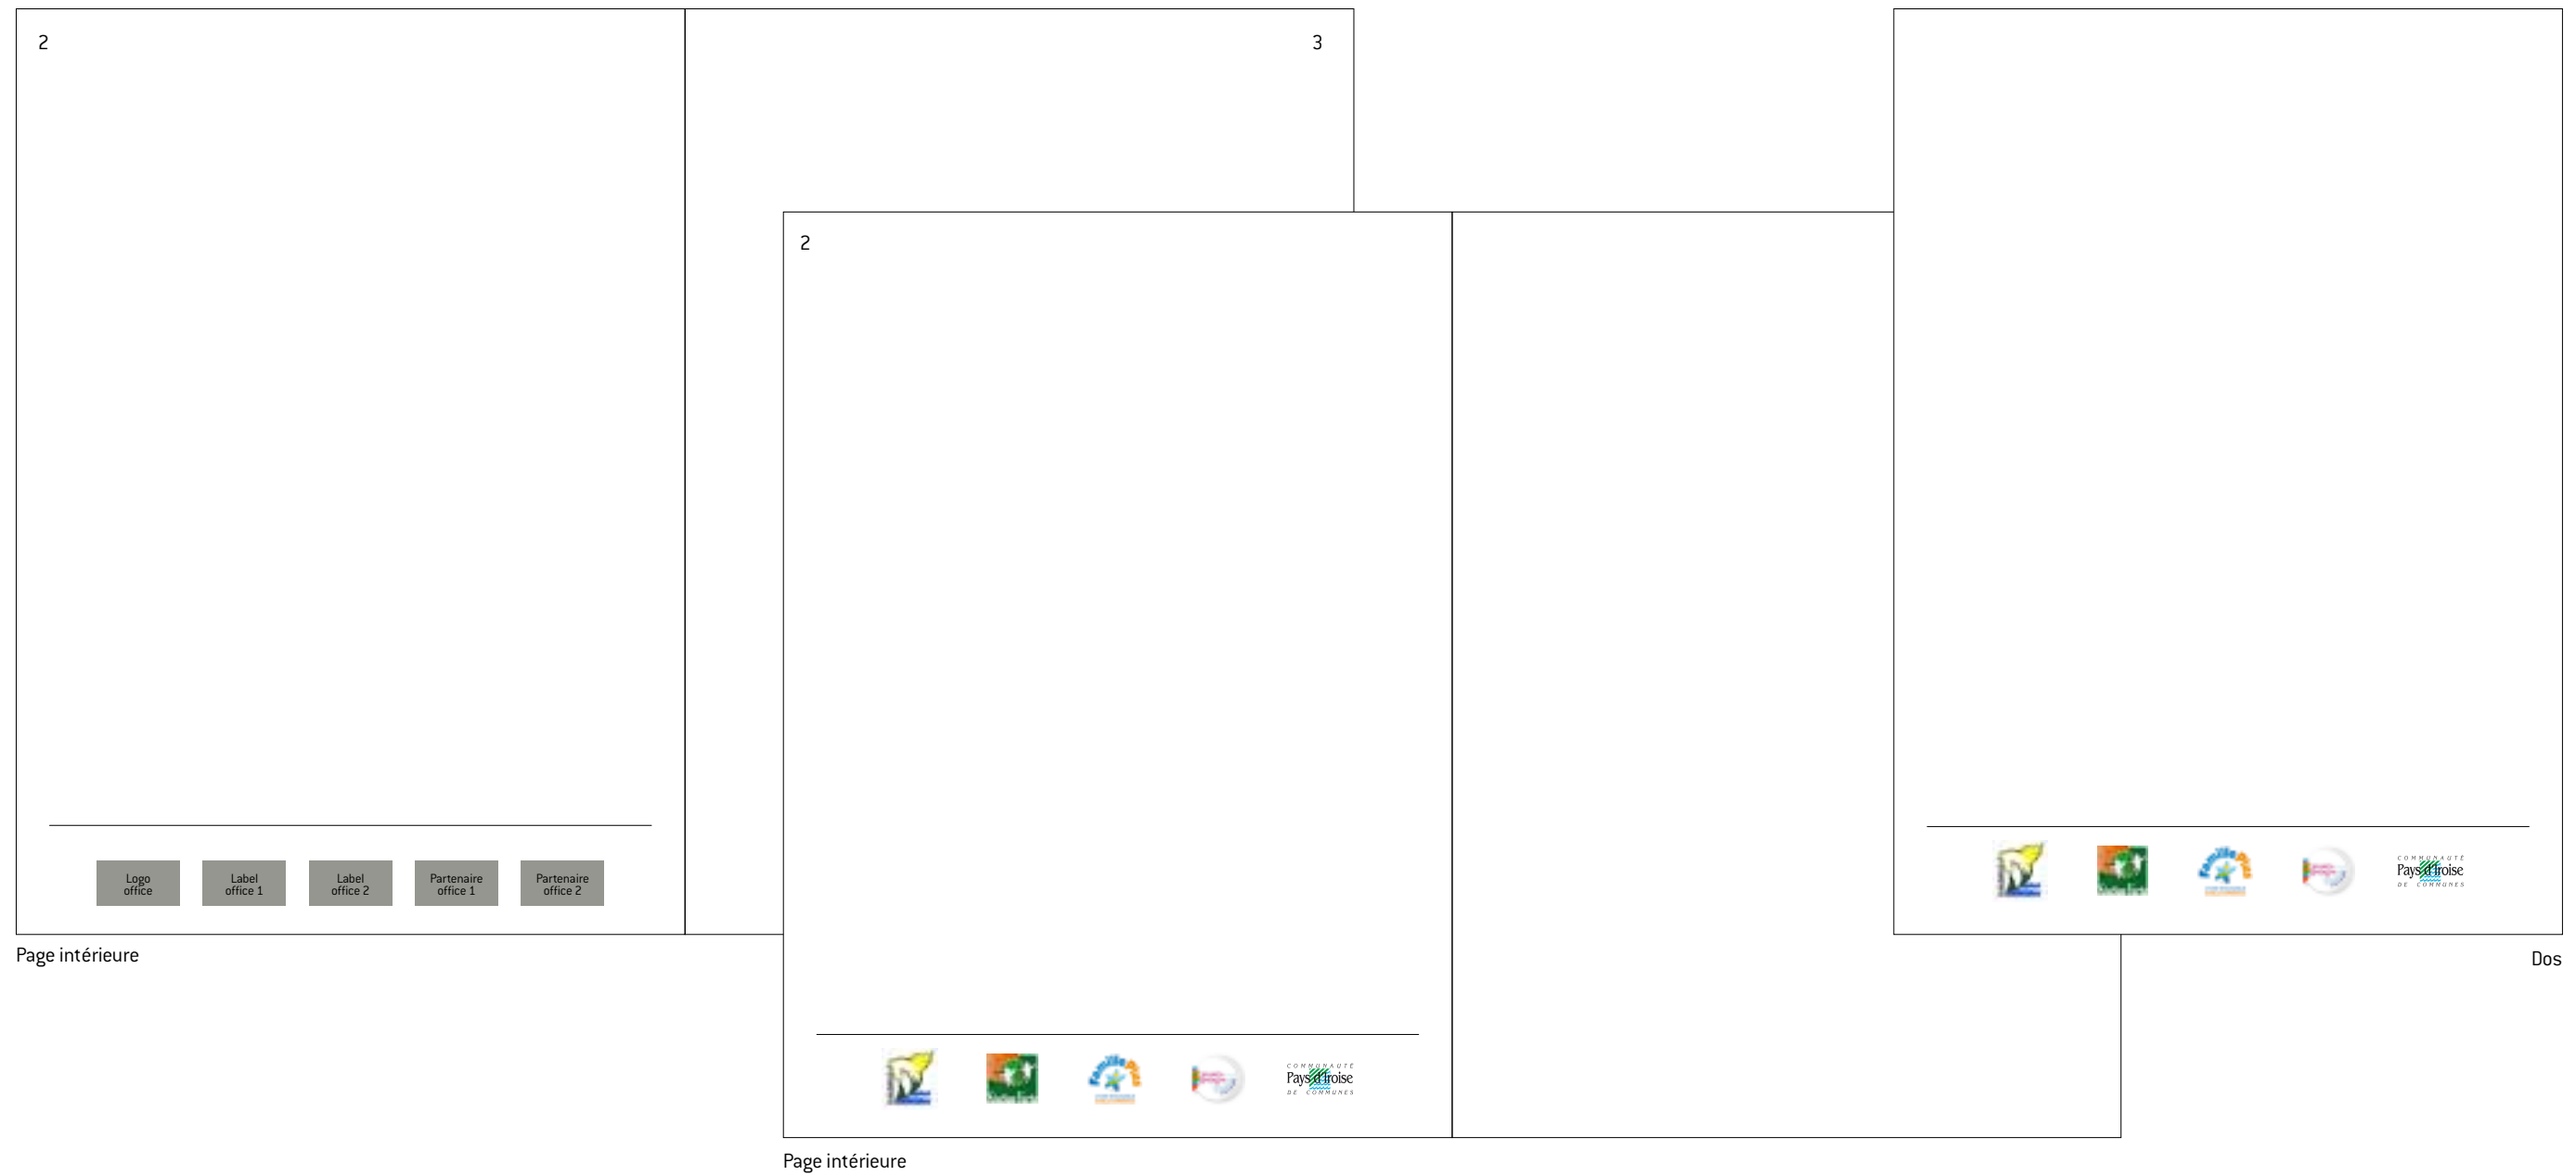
2

3

Logo office

Label office 1

Label office 2

Partenaire office 1

Partenaire office 2

Page intérieure

2

COMMUNAUTÉ Pays d'Iroise DE COMMUNES

Page intérieure

COMMUNAUTÉ Pays d'Iroise DE COMMUNES

Dos